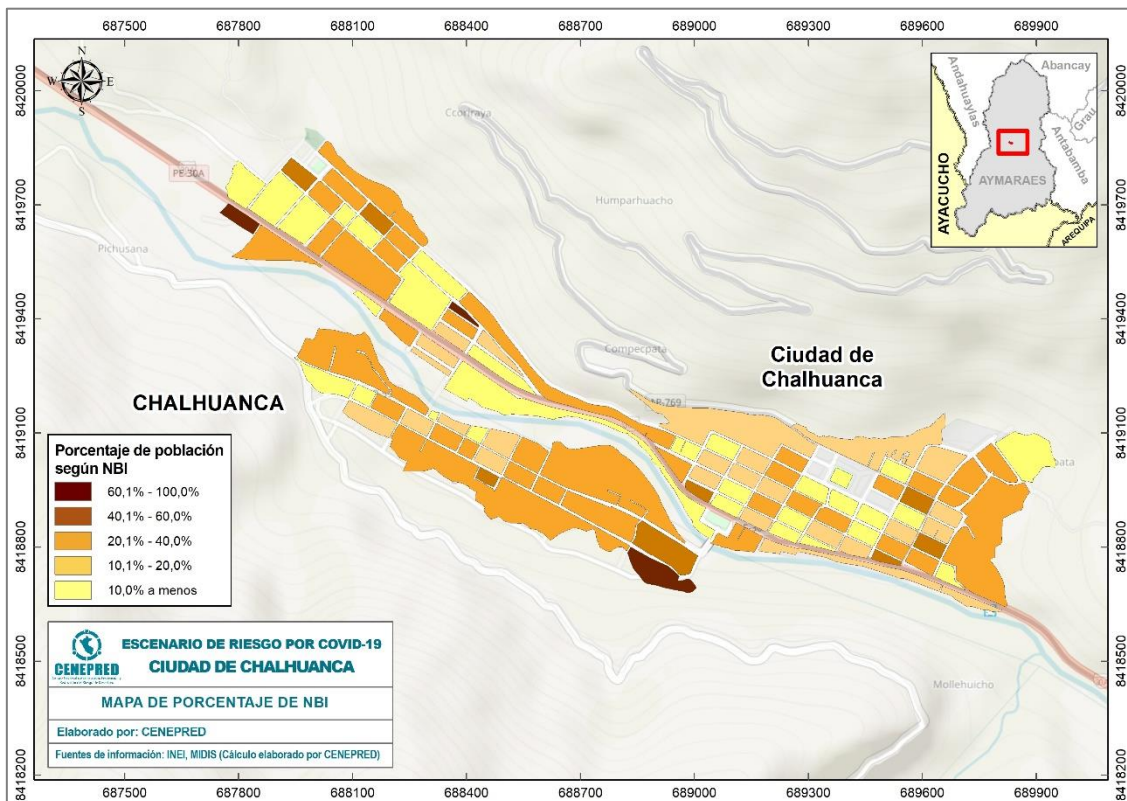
687500 687800 688100 688400 688700 689000 689300 689600 689900

8420000 8419700 8419400 8419100 8418800 8418500 8418200

N
W E
S

Ccoriraya

PE-30A

Humparhuacho

Pichusana

Compecpata

LB-769

Ciudad de Chalhuanca

CHALHUANCA

Mollehuicho

Abancay
Andahuaylas
Grau
Antabamba
AYACUCHO
AYMARAES
AREQUIPA

Porcentaje de población según NBI

60,1% - 100,0%
40,1% - 60,0%
20,1% - 40,0%
10,1% - 20,0%
10,0% a menos

CENEPRED
ESCENARIO DE RIESGO POR COVID-19
CIUDAD DE CHALHUANCA

MAPA DE PORCENTAJE DE NBI

Elaborado por: CENEPRED

Fuentes de información: INEI, MIDIS (Cálculo elaborado por CENEPRED)